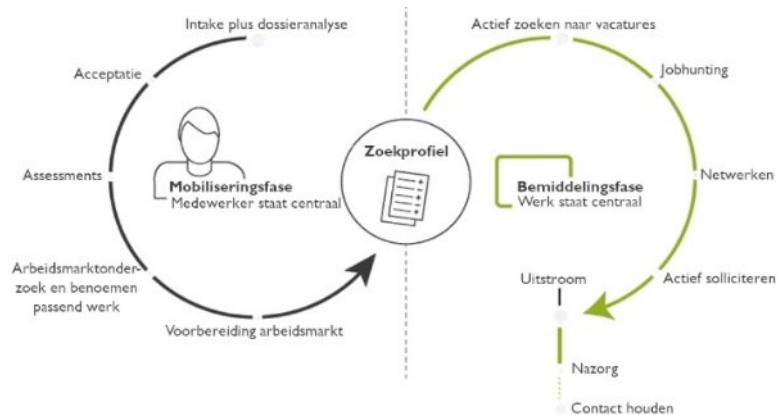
Intake plus dossieranalyse

Acceptatie

Assessments

Arbeidsmarktonderzoek en benoemen passend werk

Voorbereiding arbeidsmarkt

Mobiliseringsfase
Medewerker staat centraal

Zoekprofiel

Actief zoeken naar vacatures

Jobhunting

Netwerken

Actief solliciteren

Bemiddelingsfase
Werk staat centraal

Uitstroom

Nazorg

Contact houden